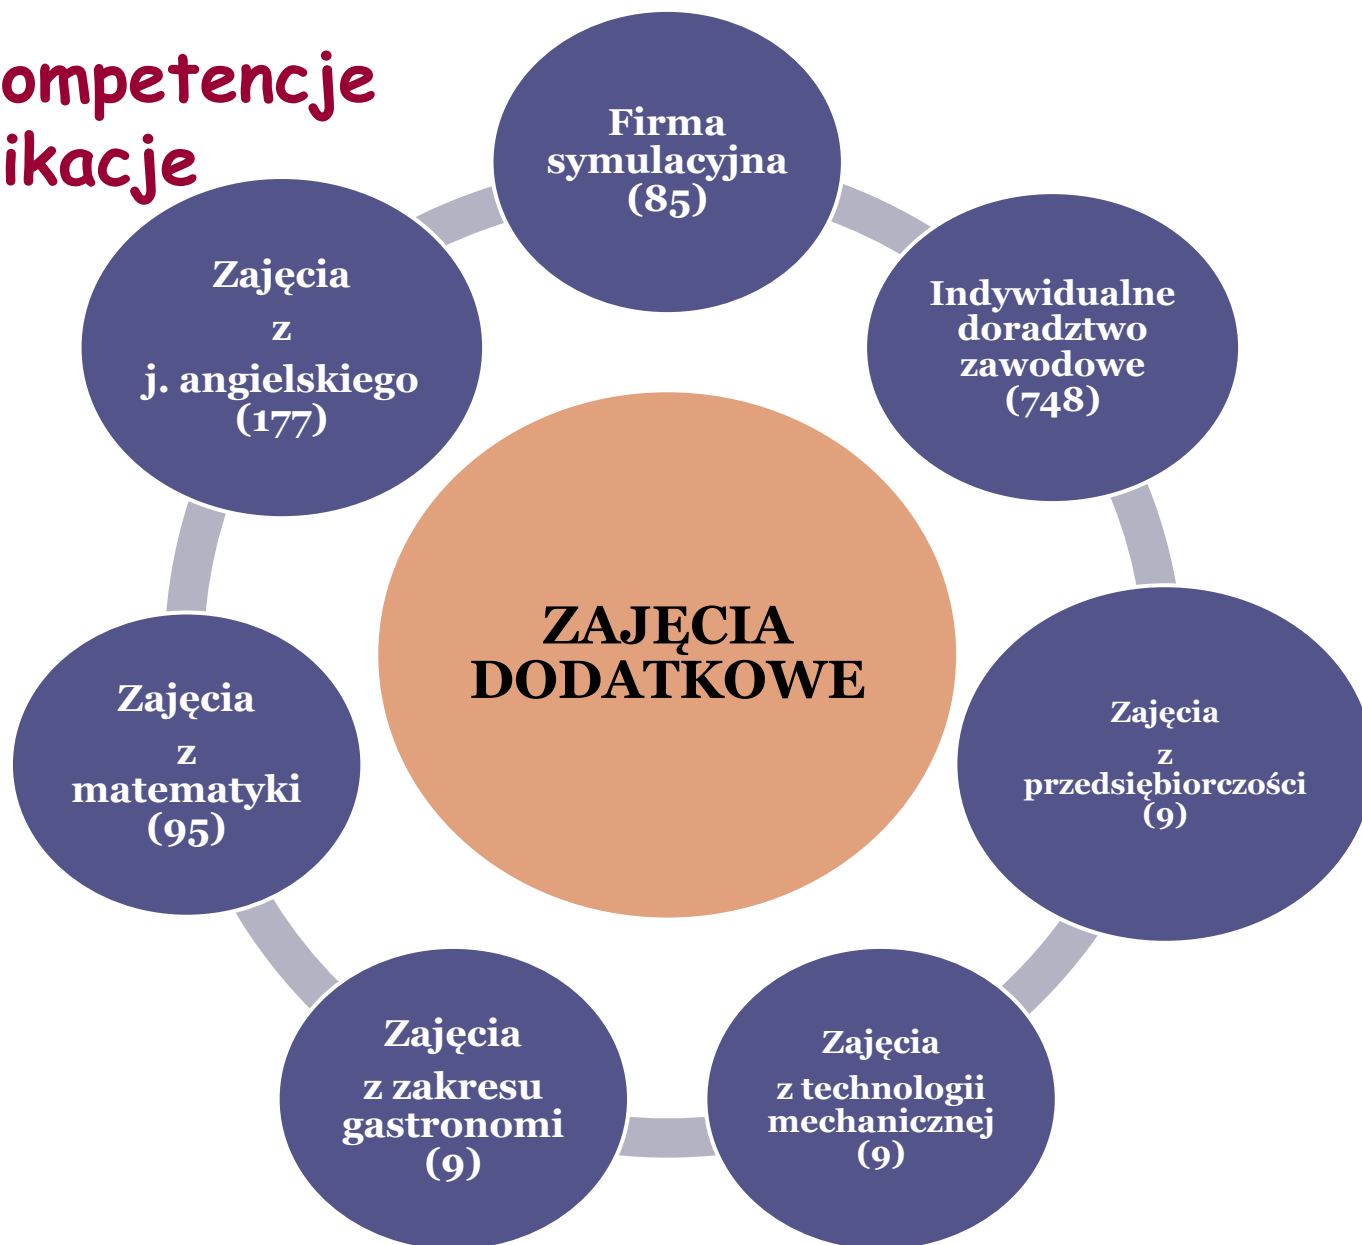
ompetencje
ikacje

Firma symulacyjna (85)

Indywidualne doradztwo zawodowe (748)

Zajęcia z przedsiębiorczości (9)

Zajęcia z technologii mechanicznej (9)

Zajęcia z zakresu gastronomi (9)

Zajęcia z matematyki (95)

Zajęcia z j. angielskiego (177)

ZAJĘCIA DODATKOWE